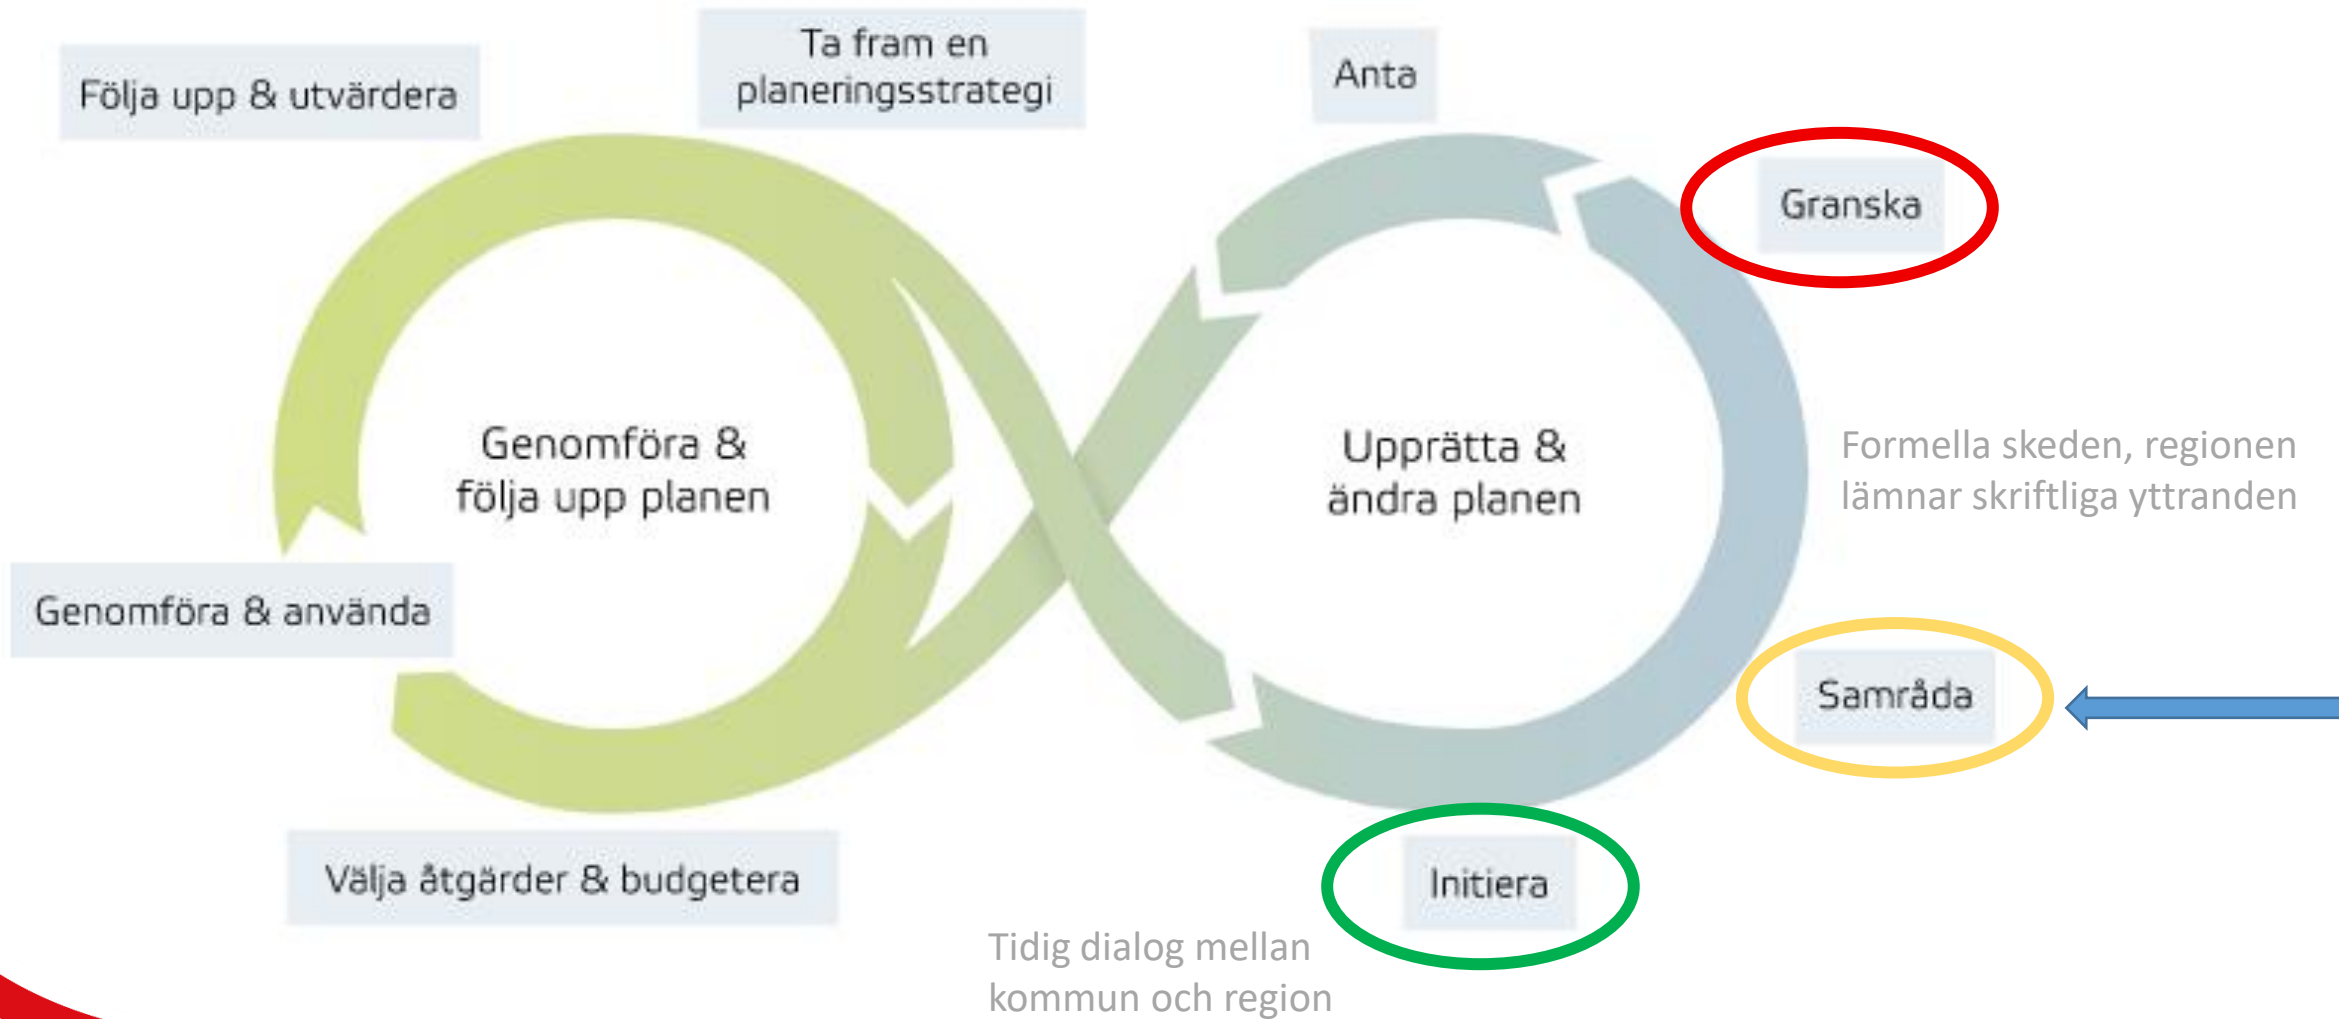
Följa upp & utvärdera

Ta fram en planeringsstrategi

Anta

Granska

Genomföra & följa upp planen

Upprätta & ändra planen

Formella skeden, regionen lämnar skriftliga yttranden

Genomföra & använda

Samråda

Välja åtgärder & budgetera

Initiera

Tidig dialog mellan kommun och region